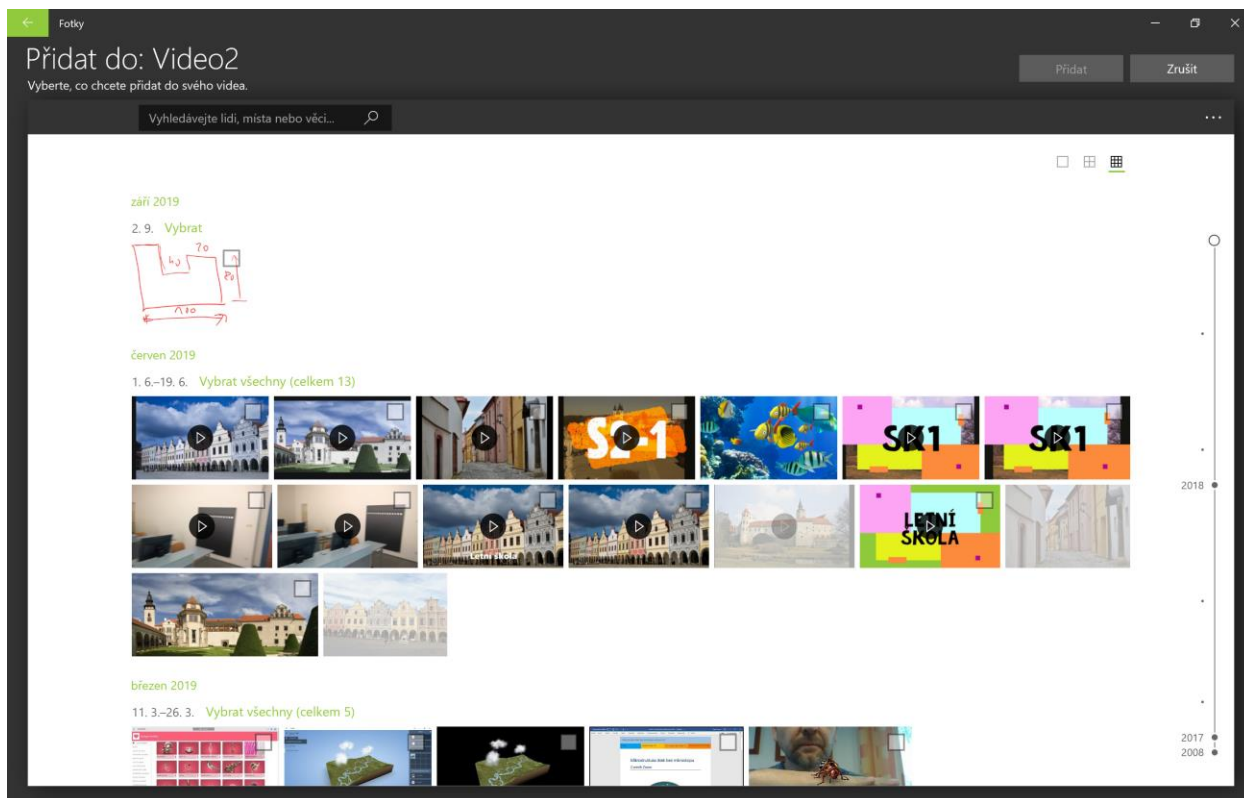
Fotky

Přidat do: Video2
Vyberte, co chcete přidat do svého videa.

Přidat
Zrušit

Vyhledávejte lidi, místa nebo věci...

září 2019

2. 9. Vybrat

40
70
80
130

červen 2019

1. 6.–19. 6. Vybrat všechny (celkem 13)

SŠ-1
SŠ1
SŠ1
Letní škola
LETNÍ ŠKOLA

březen 2019

11. 3.–26. 3. Vybrat všechny (celkem 5)

2018
2017
2008